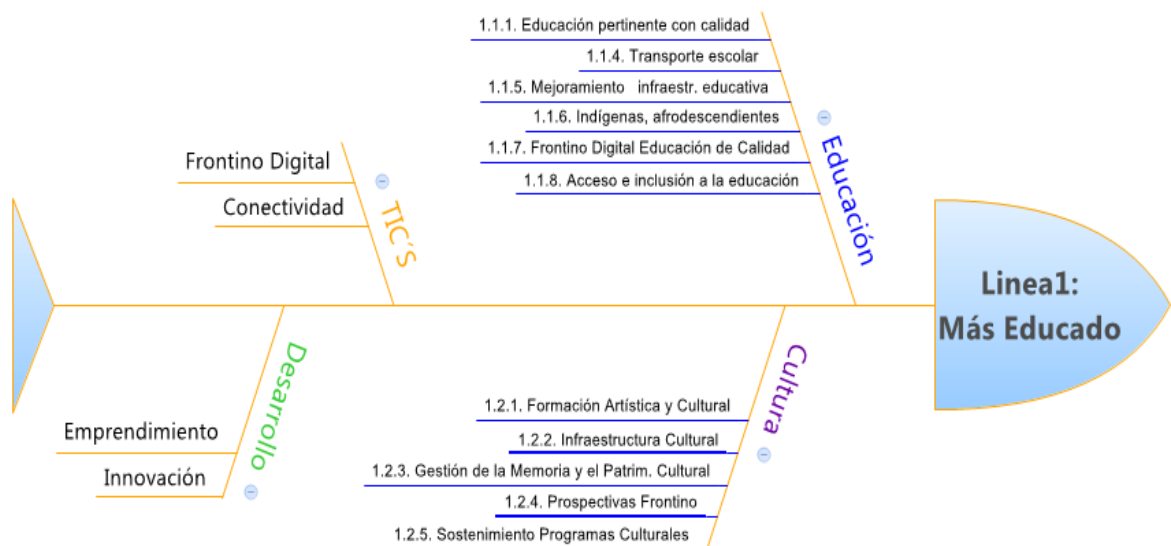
1.1.1. Educación pertinente con calidad
1.1.4. Transporte escolar
1.1.5. Mejoramiento infraestr. educativa
1.1.6. Indígenas, afrodescendientes
1.1.7. Frontino Digital Educación de Calidad
1.1.8. Acceso e inclusión a la educación

Educación

Frontino Digital
Conectividad

TIC'S

Linea1:
Más Educado

Desarrollo

Emprendimiento
Innovación

Cultura

1.2.1. Formación Artística y Cultural
1.2.2. Infraestructura Cultural
1.2.3. Gestión de la Memoria y el Patrim. Cultural
1.2.4. Prospectivas Frontino
1.2.5. Sostenimiento Programas Culturales